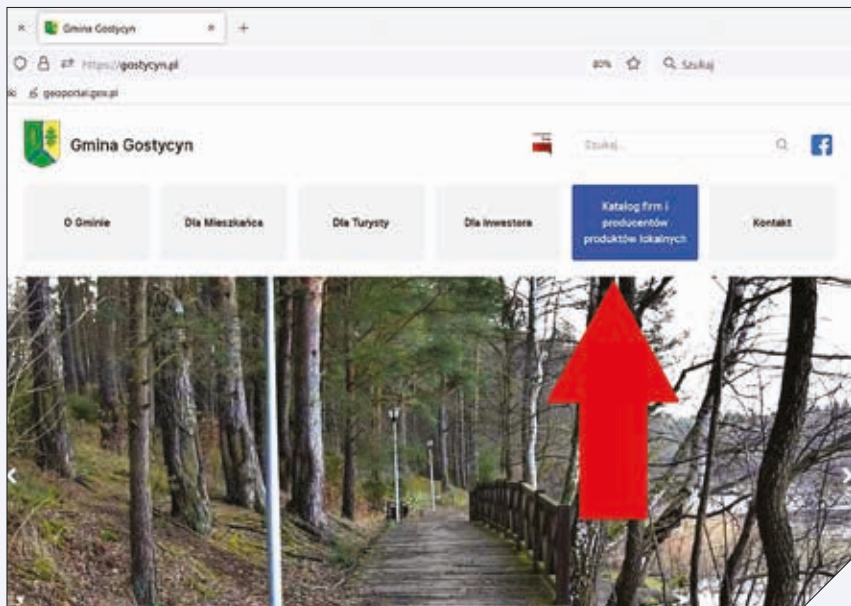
Gmina Gostycyn

https://gostycyn.pl

80%

Szukaj

geoportal.gov.pl

Gmina Gostycyn

Szukaj...

O Gminie

Dla Mieszkańca

Dla Turysty

Dla Inwestora

Katalog firm i producentów produktów lokalnych

Kontakt